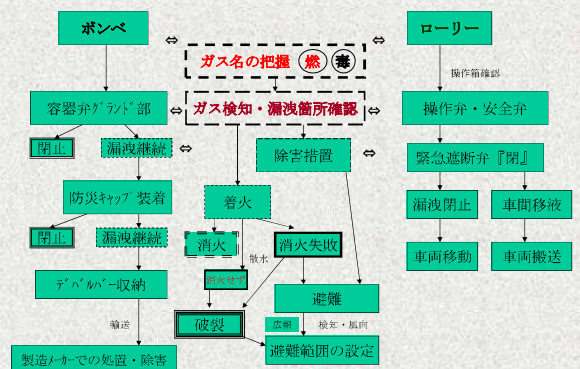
ボンベ

⇔

ガス名の把握 燃 毒

⇔

ローリー

容器弁ｸﾞﾗﾝﾄﾞ部

ガス検知・漏洩箇所確認

操作箱確認

操作弁・安全弁

閉止

漏洩継続

除害措置

緊急遮断弁『閉』

防災ｷｬｯﾌﾟ装着

着火

漏洩閉止

車両移液

閉止

漏洩継続

消火

消火失敗

散水

車両移動

車両搬送

ﾃﾞｨﾊﾞﾙﾊﾞｰ収納

消火ｶﾞｽ

避難

輸送

破裂

広報

検知・風向

製造ﾒｰｶｰでの処置・除害

避難範囲の設定